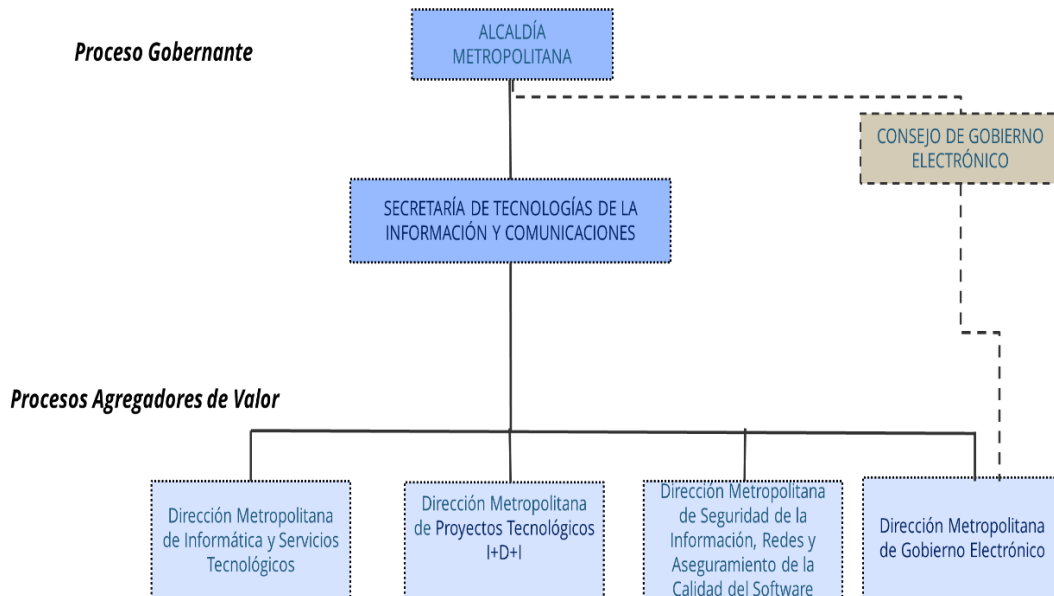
Proceso Gobernante

ALCALDÍA METROPOLITANA

CONSEJO DE GOBIERNO ELECTRÓNICO

SECRETARÍA DE TECNOLOGÍAS DE LA INFORMACIÓN Y COMUNICACIONES

Procesos Agregadores de Valor

Dirección Metropolitana de Informática y Servicios Tecnológicos

Dirección Metropolitana de Proyectos Tecnológicos I+D+I

Dirección Metropolitana de Seguridad de la Información, Redes y Aseguramiento de la Calidad del Software

Dirección Metropolitana de Gobierno Electrónico